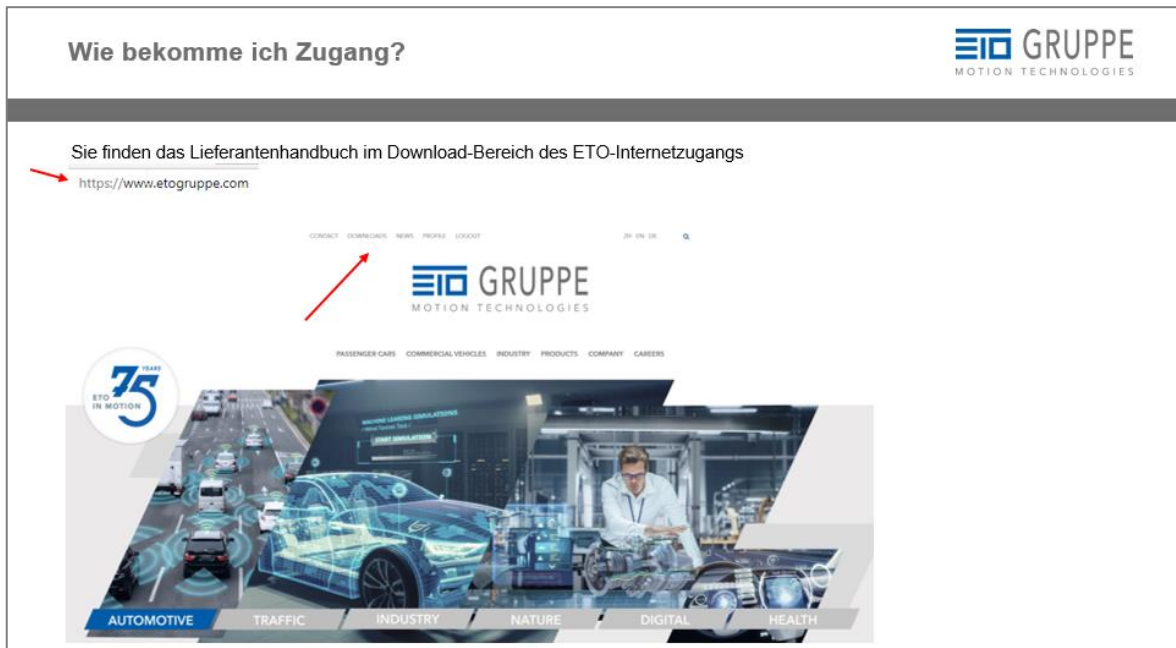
Wie bekomme ich Zugang?

ETO GRUPPE
MOTION TECHNOLOGIES

Sie finden das Lieferantenhandbuch im Download-Bereich des ETO-Internetzugangs

https://www.etogruppe.com

CONTACT DOWNLOADS NEWS PROFILE LOGOUT ZH EN DE

ETO GRUPPE
MOTION TECHNOLOGIES

PASSENGER CARS COMMERCIAL VEHICLES INDUSTRY PRODUCTS COMPANY CAREERS

ETO IN MOTION 75 YEARS

MACHINE LEARNING SIMULATIONS
START SIMULATION

AUTOMOTIVE TRAFFIC INDUSTRY NATURE DIGITAL HEALTH